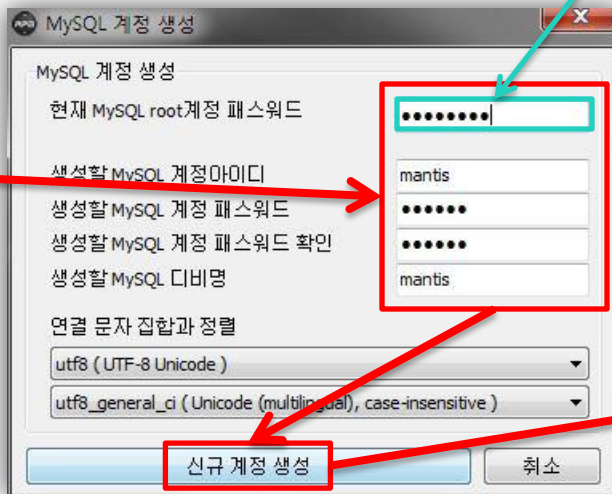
MySQL 계정 생성

MySQL 계정 생성

현재 MySQL root계정 패스워드
••••••••

생성할 MySQL 계정아이디
mantis

생성할 MySQL 계정 패스워드
••••••

생성할 MySQL 계정 패스워드 확인
••••••

생성할 MySQL 디비명
mantis

연결 문자 집합과 정렬

utf8 ( UTF-8 Unicode )

utf8_general_ci ( Unicode (multilingual), case-insensitive )

신규 계정 생성

취소